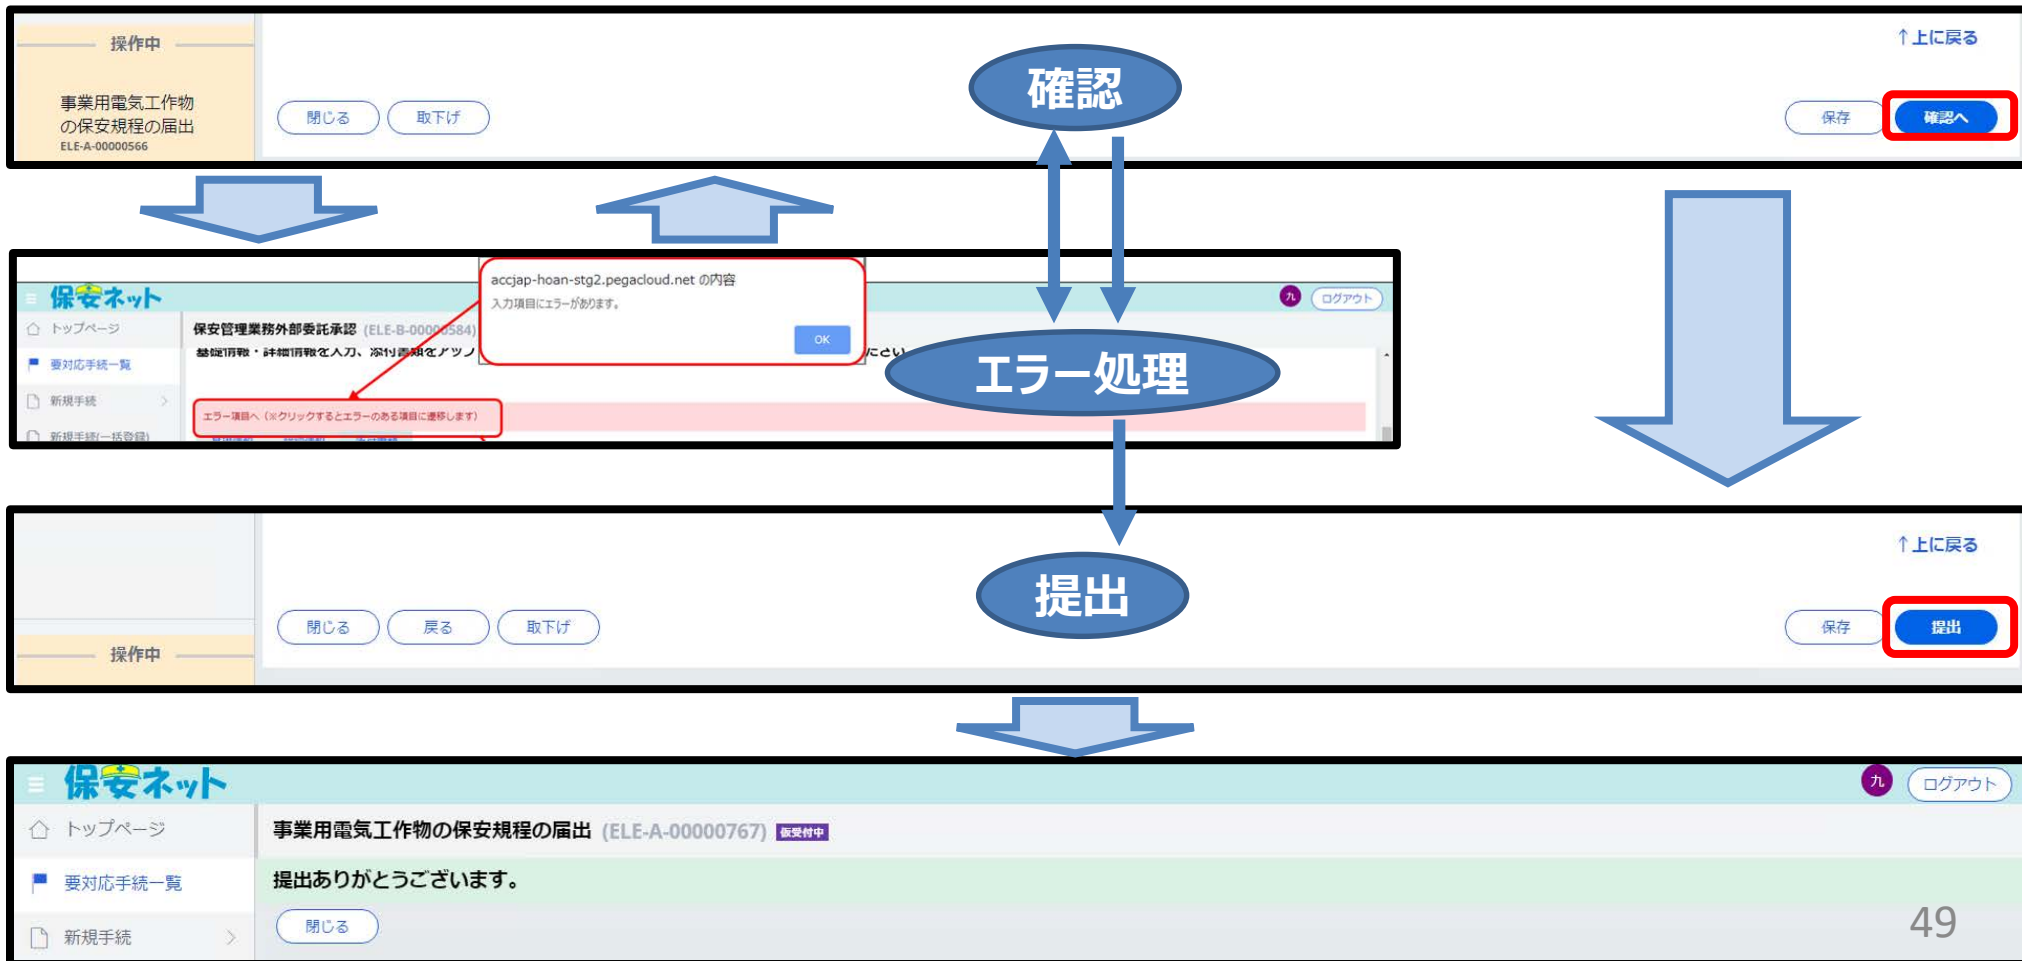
操作中

事業用電気工作物の保安規程の届出
ELE-A-00000566

閉じる 取下げ

確認

↑上に戻る

保存 確認へ

保安ネット

トップページ
要対応手続一覧
新規手続
新規手続(一括登録)

保安管理業務外部委託承認 (ELE-B-00000584)

accjap-hoan-stg2.pegacloud.net の内容
入力項目にエラーがあります。
OK

エラー処理

ログアウト

エラー項目へ (※クリックするとエラーのある項目に遷移します)

↑上に戻る

閉じる 戻る 取下げ

提出

保存 提出

操作中

保安ネット

ログアウト

トップページ
要対応手続一覧
新規手続

事業用電気工作物の保安規程の届出 (ELE-A-00000767) 仮受付中

提出ありがとうございます。

閉じる

49